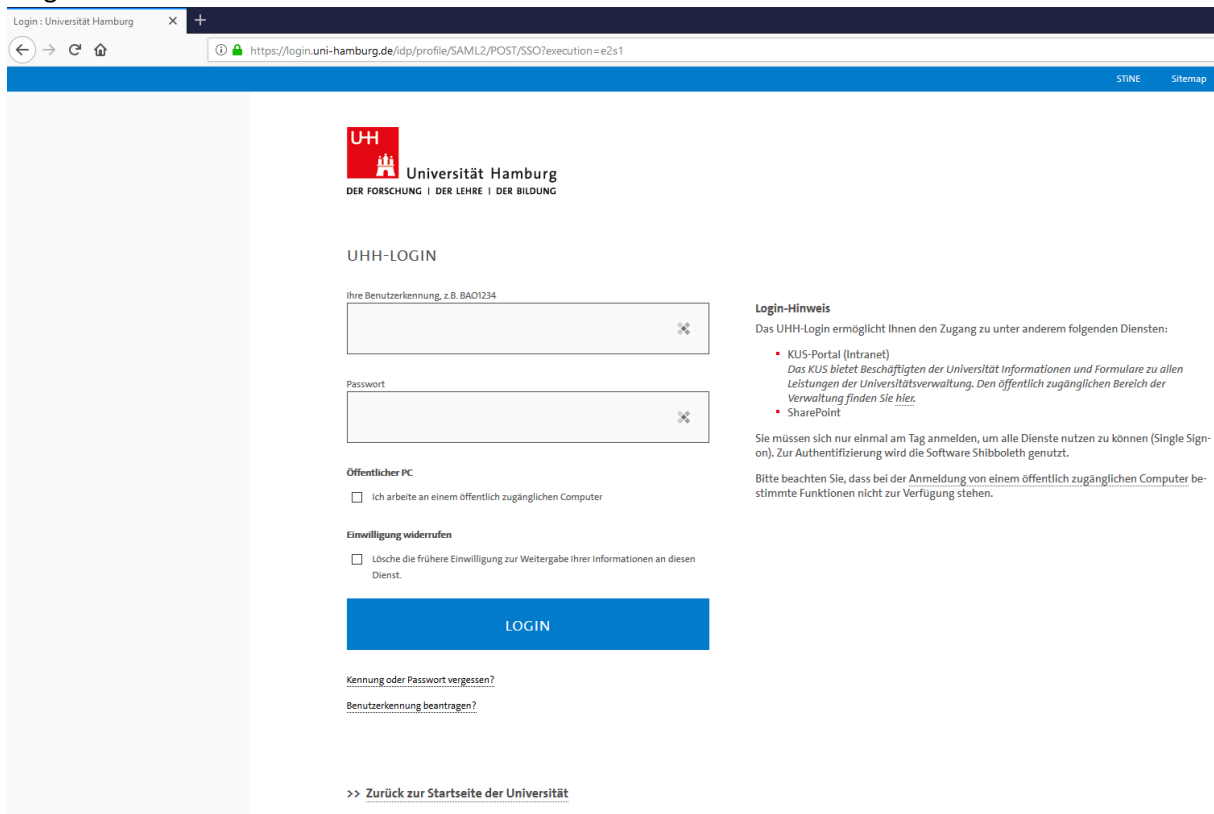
Login : Universität Hamburg

https://login.uni-hamburg.de/idp/profile/SAML2/POST/SSO?execution=e2s1

STINE Sitemap

UHH

Universität Hamburg
DER FORSCHUNG | DER LEHRE | DER BILDUNG

UHH-LOGIN

Ihre Benutzerkennung, z.B. BAO1234

Passwort

Öffentlicher PC

Ich arbeite an einem öffentlich zugänglichen Computer

Einwilligung widerrufen

Lösche die frühere Einwilligung zur Weitergabe Ihrer Informationen an diesen Dienst.

LOGIN

Kennung oder Passwort vergessen?

Benutzerkennung beantragen?

>> Zurück zur Startseite der Universität

Login-Hinweis

Das UHH-Login ermöglicht Ihnen den Zugang zu unter anderem folgenden Diensten:

- KUS-Portal (Intranet)
Das KUS bietet Beschäftigten der Universität Informationen und Formulare zu allen Leistungen der Universitätsverwaltung. Den öffentlich zugänglichen Bereich der Verwaltung finden Sie hier.
- SharePoint

Sie müssen sich nur einmal am Tag anmelden, um alle Dienste nutzen zu können (Single Sign-on). Zur Authentifizierung wird die Software Shibboleth genutzt.

Bitte beachten Sie, dass bei der Anmeldung von einem öffentlich zugänglichen Computer bestimmte Funktionen nicht zur Verfügung stehen.